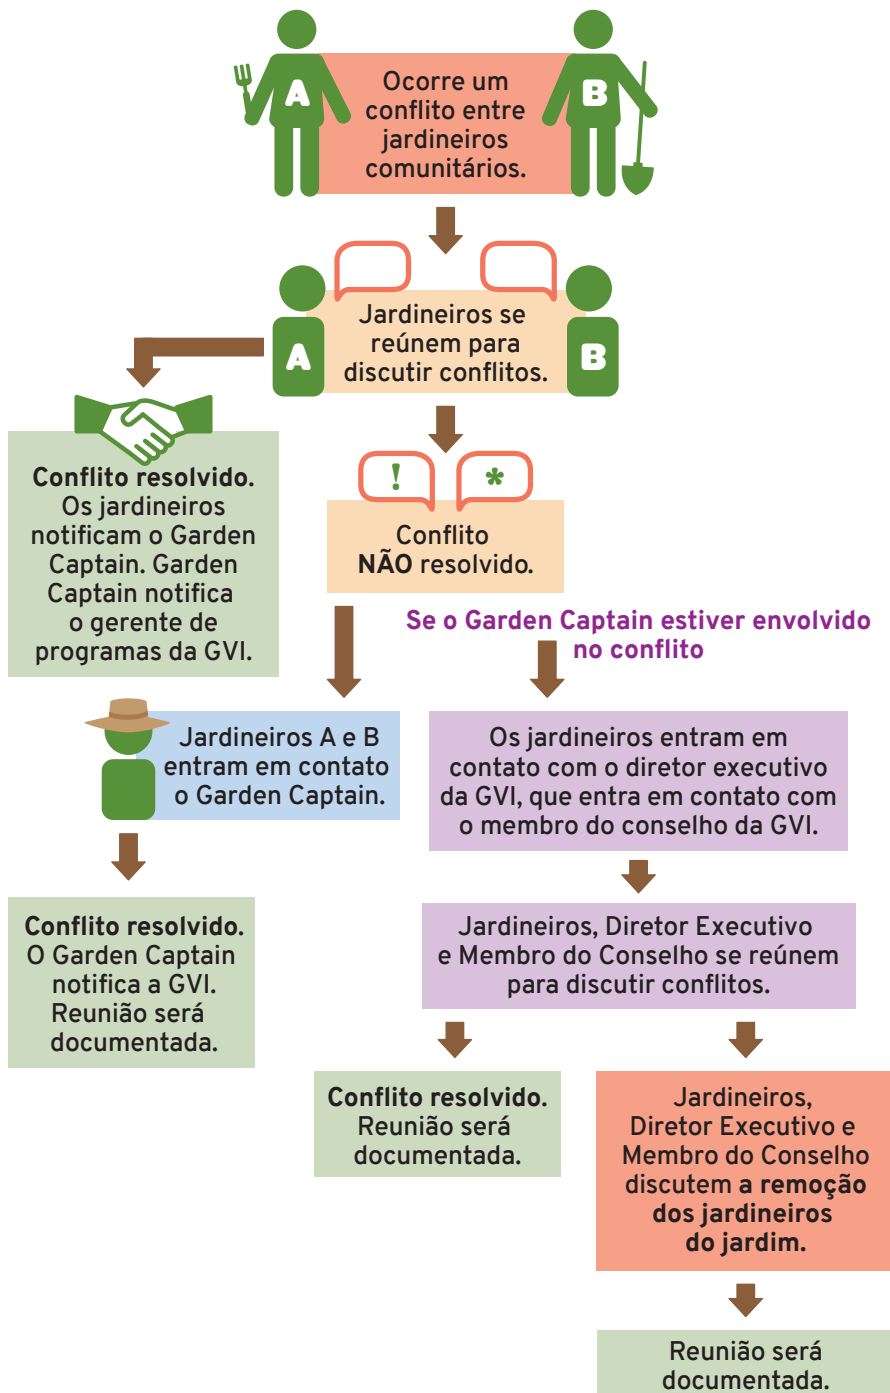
A

Ocorre um conflito entre jardineiros comunitários.

B

A

Jardineiros se reúnem para discutir conflitos.

B

**Conflito resolvido.** Os jardineiros notificam o Garden Captain. Garden Captain notifica o gerente de programas da GVI.

!

*

Conflito **NÃO** resolvido.

**Se o Garden Captain estiver envolvido no conflito**

Jardineiros A e B entram em contato o Garden Captain.

Os jardineiros entram em contato com o diretor executivo da GVI, que entra em contato com o membro do conselho da GVI.

**Conflito resolvido.** O Garden Captain notifica a GVI. Reunião será documentada.

Jardineiros, Diretor Executivo e Membro do Conselho se reúnem para discutir conflitos.

**Conflito resolvido.** Reunião será documentada.

Jardineiros, Diretor Executivo e Membro do Conselho discutem **a remoção dos jardineiros do jardim.**

Reunião será documentada.